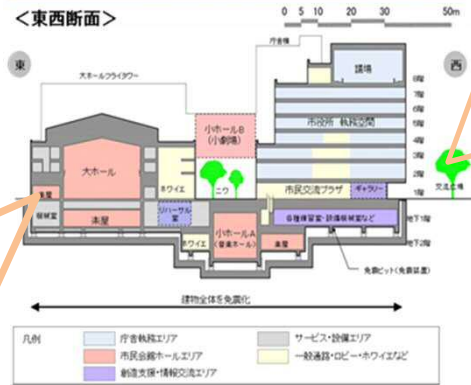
<東西断面>

0 5 10 20 30 50m

東

西

庁舎棟

大ホールフライタワー

議場

8階

7階

6階

5階

4階

3階

2階

1階

地下1階

地下2階

市役所 執務空間

小ホールB
(小劇場)

大ホール

ホワイエ

ニワ

市民交流プラザ

ギャラリー

交流広場

楽屋

搬入室

楽屋

リハーサル室

小ホールA
(音楽ホール)

ホワイエ

楽屋

各種練習室・創造練習室など

免震ピット(免震装置)

建物全体を免震化

凡例

庁舎執務エリア

市民会館ホールエリア

創造支援・情報交流エリア

サービス・設備エリア

一般通路・ロビー・ホワイエなど